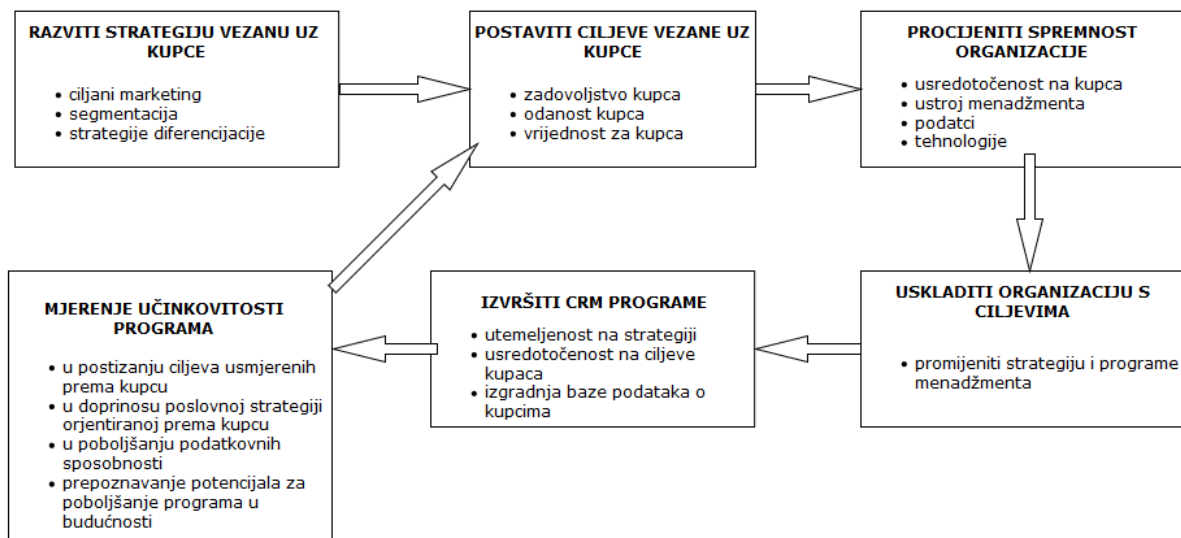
RAZVITI STRATEGIJU VEZANU UZ KUPCE

- ciljani marketing
- segmentacija
- strategije diferencijacije

POSTAVITI CILJEVE VEZANE UZ KUPCE

- zadovoljstvo kupca
- odanost kupca
- vrijednost za kupca

PROCIJENITI SPREMNOST ORGANIZACIJE

- usredotočenost na kupca
- ustroj menadžmenta
- podatci
- tehnologije

USKLADITI ORGANIZACIJU S CILJEVIMA

- promijeniti strategiju i programe menadžmenta

IZVRŠITI CRM PROGRAME

- utemeljenost na strategiji
- usredotočenost na ciljeve kupaca
- izgradnja baze podataka o kupcima

MJERENJE UČINKOVITOSTI PROGRAMA

- u postizanju ciljeva usmjerenih prema kupcu
- u doprinosu poslovnoj strategiji orjentiranoj prema kupcu
- u poboljšanju podatkovnih sposobnosti
- prepoznavanje potencijala za poboljšanje programa u budućnosti